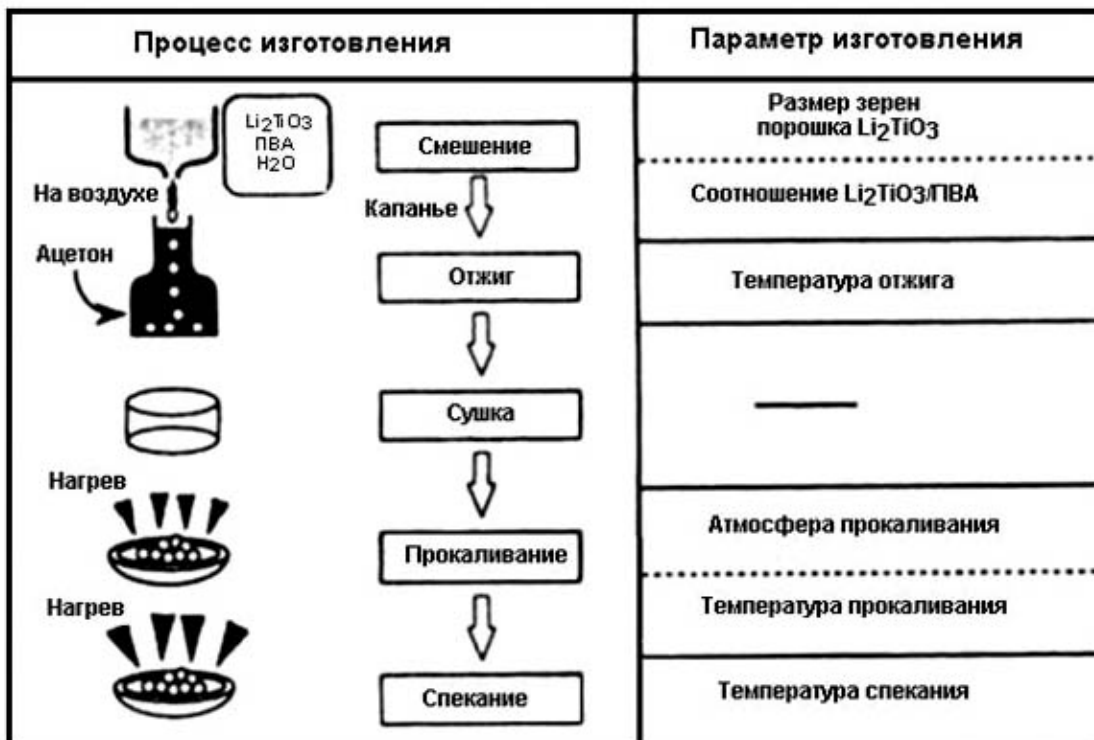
| Процесс изготовления | Параметр изготовления |
|---|---|
| $Li_2TiO_3$ ПВА $H_2O$ Смешение | Размер зерен порошка $Li_2TiO_3$ |
| На воздухе Капанье | Соотношение $Li_2TiO_3$/ПВА |
| Ацетон Отжиг | Температура отжига |
| Сушка | — |
| Нагрев Прокаливание | Атмосфера прокаливания |
| | Температура прокаливания |
| Нагрев Спекание | Температура спекания |